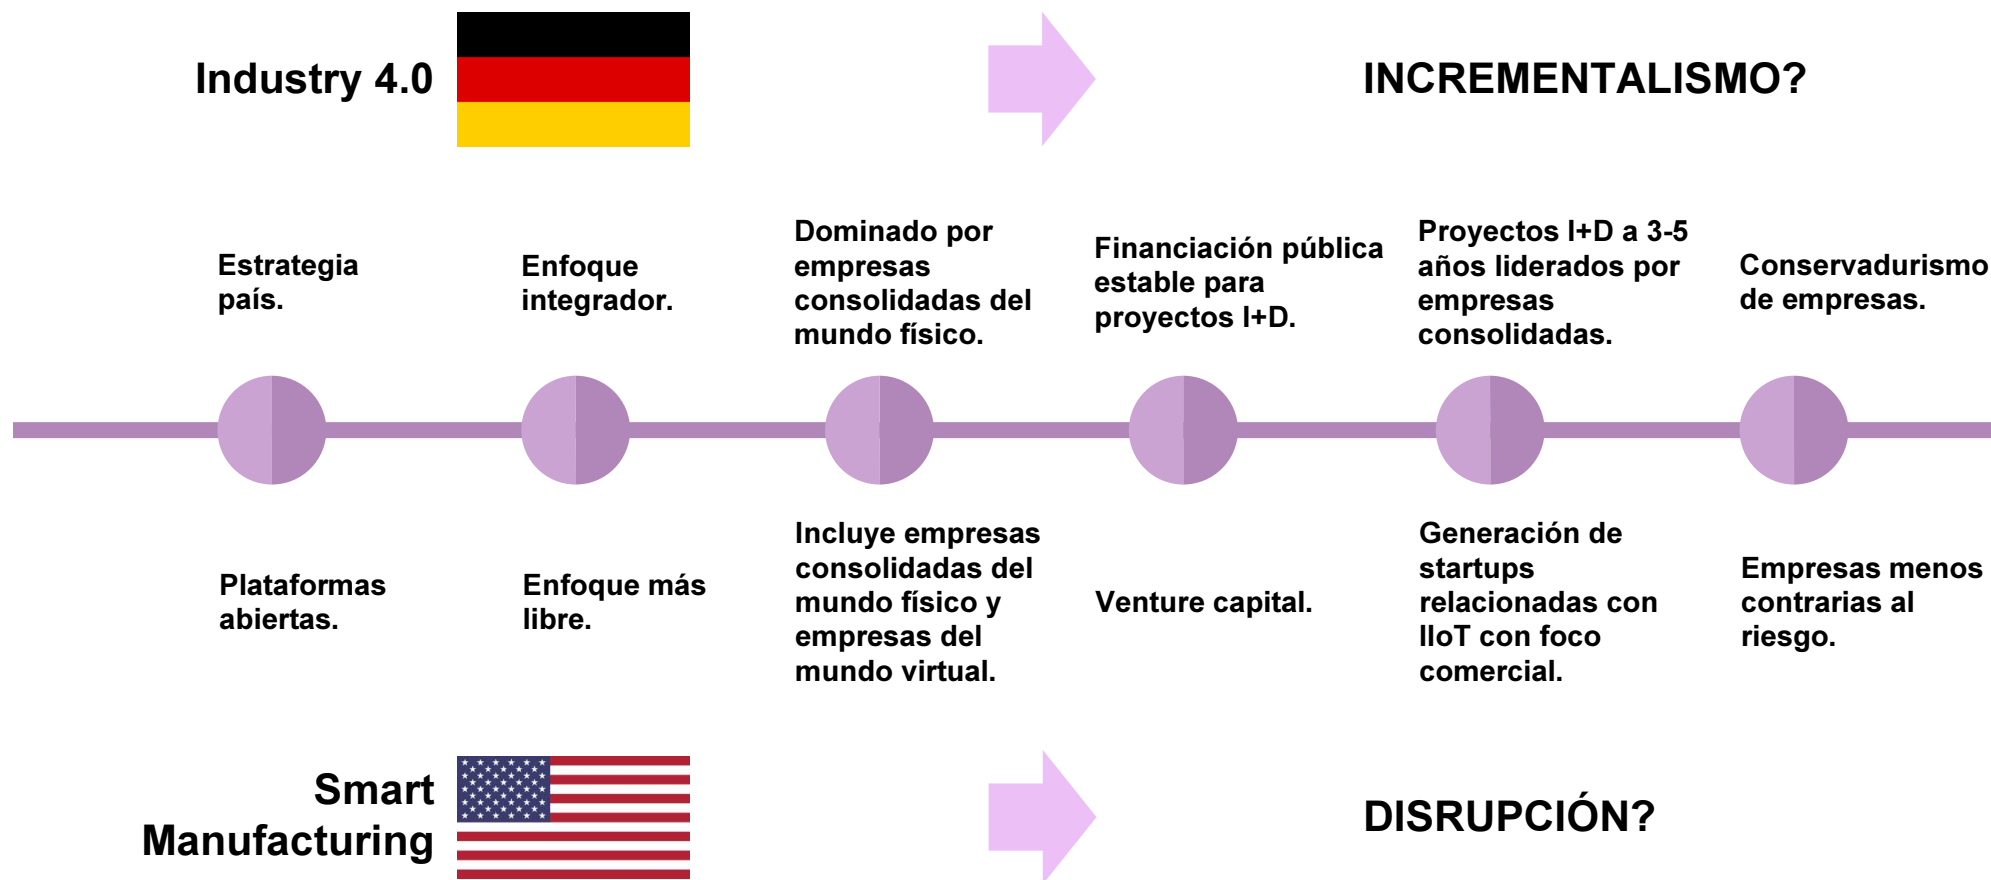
Industry 4.0

INCREMENTALISMO?

Estrategia país.

Enfoque integrador.

Dominado por empresas consolidadas del mundo físico.

Financiación pública estable para proyectos I+D.

Proyectos I+D a 3-5 años liderados por empresas consolidadas.

Conservadurismo de empresas.

Plataformas abiertas.

Enfoque más libre.

Incluye empresas consolidadas del mundo físico y empresas del mundo virtual.

Venture capital.

Generación de startups relacionadas con IIoT con foco comercial.

Empresas menos contrarias al riesgo.

Smart Manufacturing

DISRUPCIÓN?